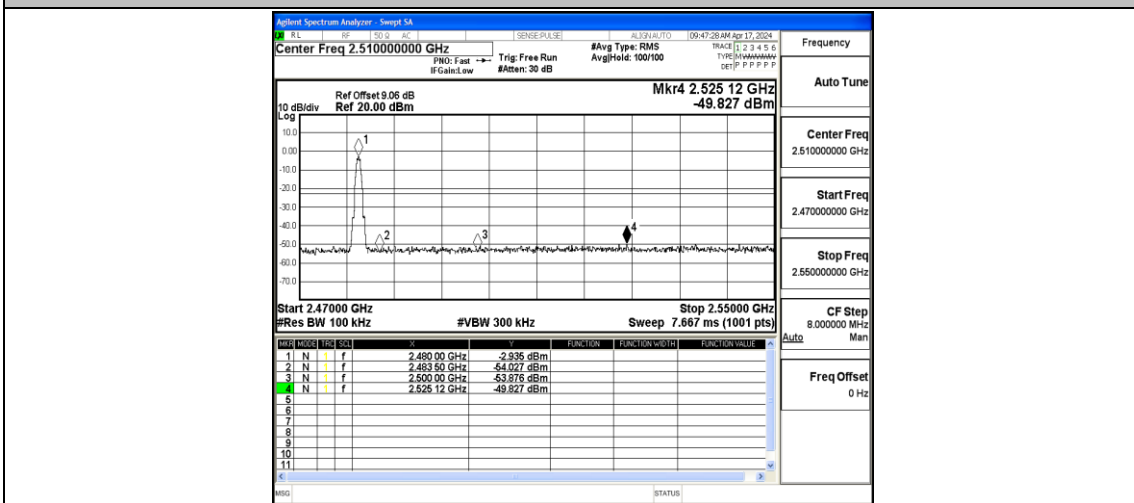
Agilent Spectrum Analyzer - Swept SA
RL RF 50 Ω AC SENSE:PULSE ALIGN AUTO 09:47:28 AM Apr 17, 2024
Center Freq 2.510000000 GHz
PNO: Fast IFGain:Low
Trig: Free Run #Atten: 30 dB
#Avg Type: RMS Avg|Hold: 100/100
TRACE 1 2 3 4 5 6
TYPE M WWWWW
DET P P P P P P
Frequency

Ref Offset 9.06 dB
10 dB/div Ref 20.00 dBm
Log
Mkr4 2.525 12 GHz
-49.827 dBm

Auto Tune

10.0
0.00
-10.0
-20.0
-30.0
-40.0
-50.0
-60.0
-70.0
1
2
3
4

Center Freq
2.510000000 GHz

Start Freq
2.470000000 GHz

Stop Freq
2.550000000 GHz

Start 2.47000 GHz
#Res BW 100 kHz
#VBW 300 kHz
Stop 2.55000 GHz
Sweep 7.667 ms (1001 pts)

CF Step
8.000000 MHz
Auto Man

| MKR | MODE | TRC | SCL | X | Y | FUNCTION | FUNCTION WIDTH | FUNCTION VALUE |
|---|---|---|---|---|---|---|---|---|
| 1 | N | 1 | f | 2.480 00 GHz | -2.935 dBm | | | |
| 2 | N | 1 | f | 2.483 50 GHz | -54.027 dBm | | | |
| 3 | N | 1 | f | 2.500 00 GHz | -53.876 dBm | | | |
| 4 | N | 1 | f | 2.525 12 GHz | -49.827 dBm | | | |
| 5 | | | | | | | | |
| 6 | | | | | | | | |
| 7 | | | | | | | | |
| 8 | | | | | | | | |
| 9 | | | | | | | | |
| 10 | | | | | | | | |
| 11 | | | | | | | | |

Freq Offset
0 Hz

MSG
STATUS